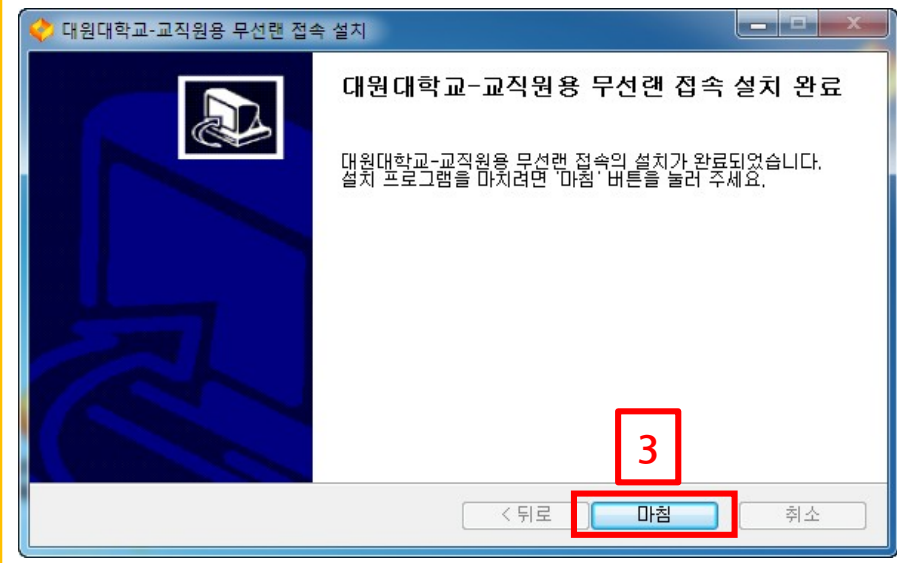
대원대학교-교직원용 무선랜 접속 설치

대원대학교-교직원용 무선랜 접속 설치 완료

대원대학교-교직원용 무선랜 접속의 설치가 완료되었습니다.
설치 프로그램을 마치려면 '마침' 버튼을 눌러 주세요.

3

< 뒤로

마침

취소